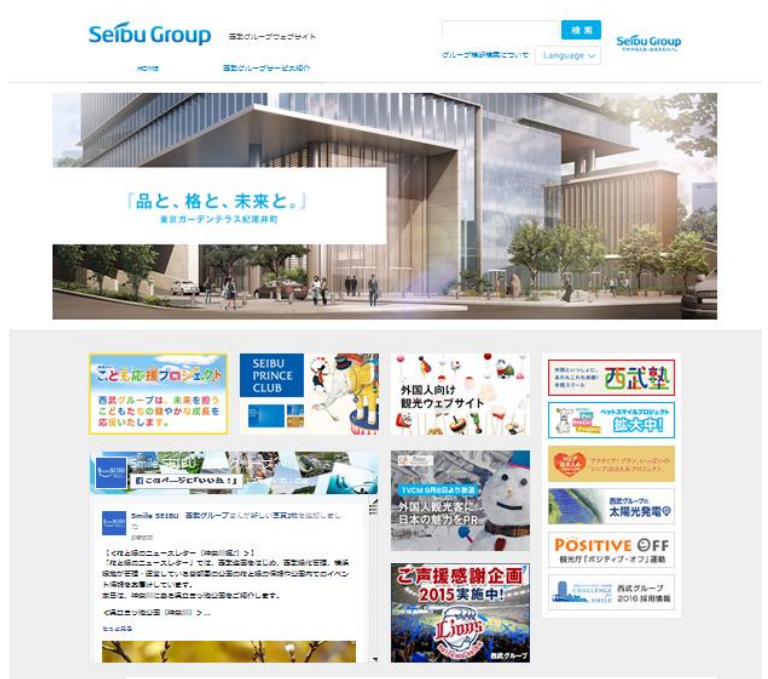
Seibu Group 西武グループウェブサイト

検索

Seibu Group

グループ情報検索について Language

HOME 西武グループサービス紹介

『品と、格と、未来と。』
東京ガーデンテラス紀尾井町

こども応援プロジェクト
西武グループは、未来を担うこどもたちの健やかな成長を応援いたします。

SEIBU PRINCE CLUB

外国人向け観光ウェブサイト

西武塾

ペットスマイルプロジェクト 拡大中!

Smile SEIBU

このページに「いいね!」

Smile SEIBU 西武グループさんが新しい写真2枚を追加しました。

【花と緑のニュースレター [神奈川県] >】
「花と緑のニュースレター」では、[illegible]
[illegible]

もっと見る

TVCM 6月6日より放送
外国人観光客に日本の魅力をPR

ご声援感謝企画 2015実施中!

Lions

西武グループ

西武グループの太陽光発電

POSITIVE OFF
観光庁「ポジティブ・オフ」運動

CHALLENGE SMILE
西武グループ 2016 採用情報